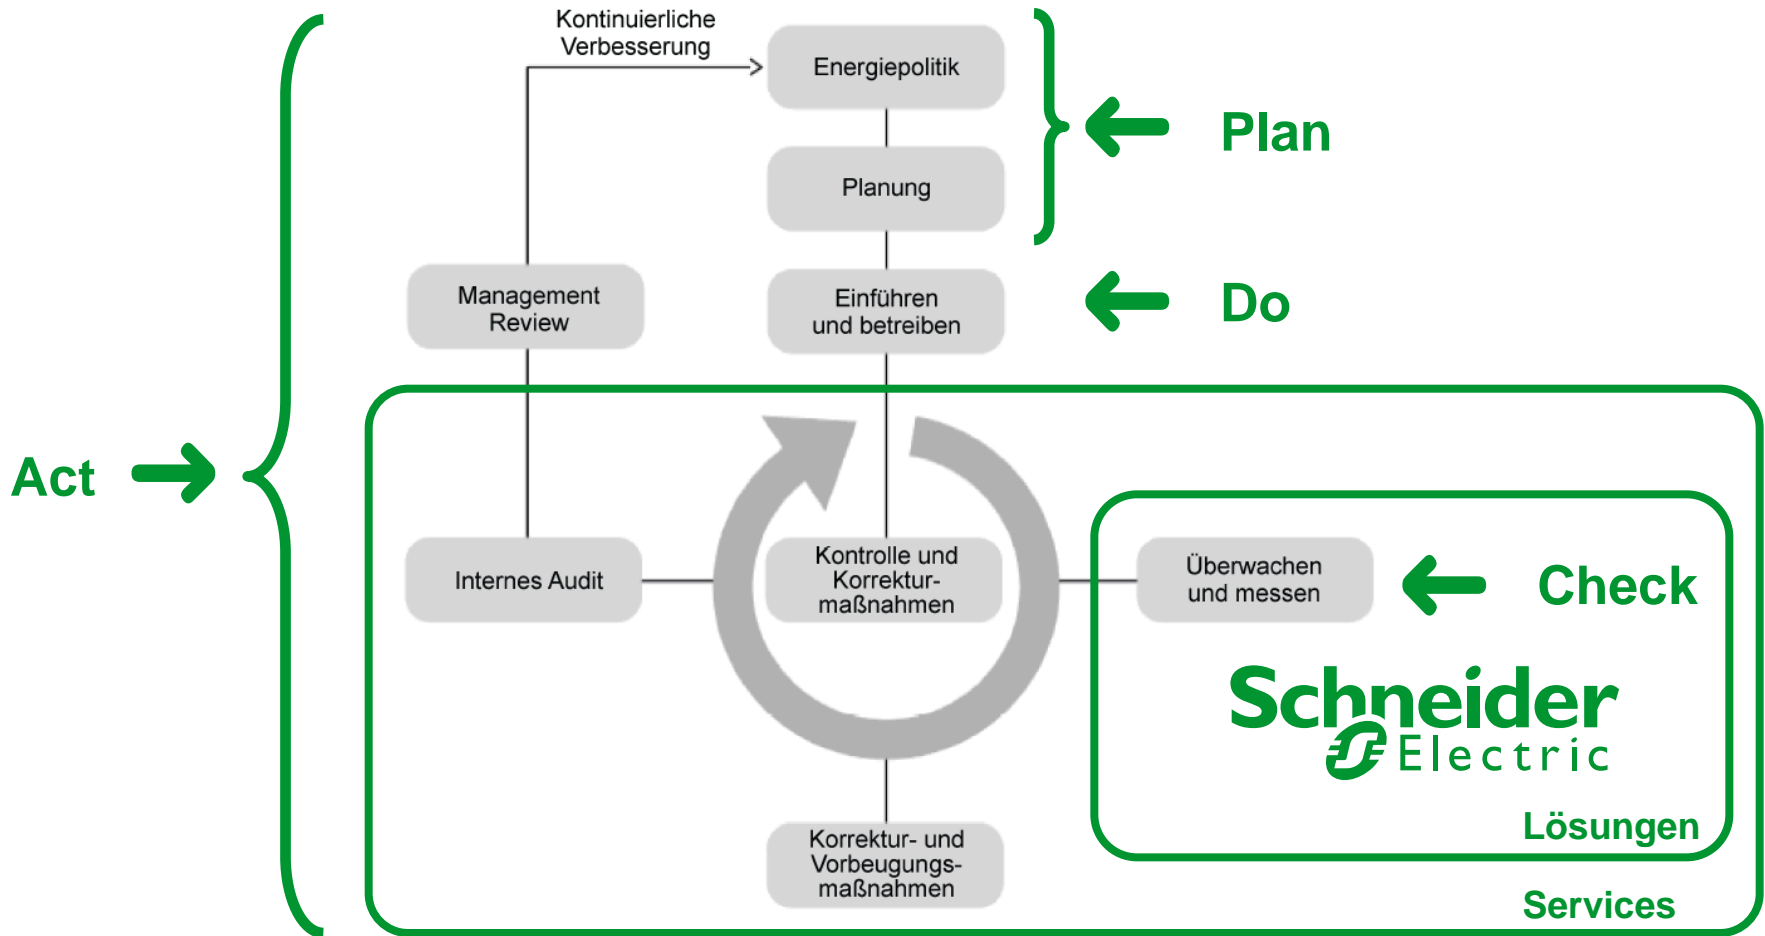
Kontinuierliche Verbesserung

Energiepolitik

Planung

Plan

Management Review

Einführen und betreiben

Do

Act

Internes Audit

Kontrolle und Korrekturmaßnahmen

Überwachen und messen

Check

Schneider Electric

Lösungen

Korrektur- und Vorbeugungsmaßnahmen

Services